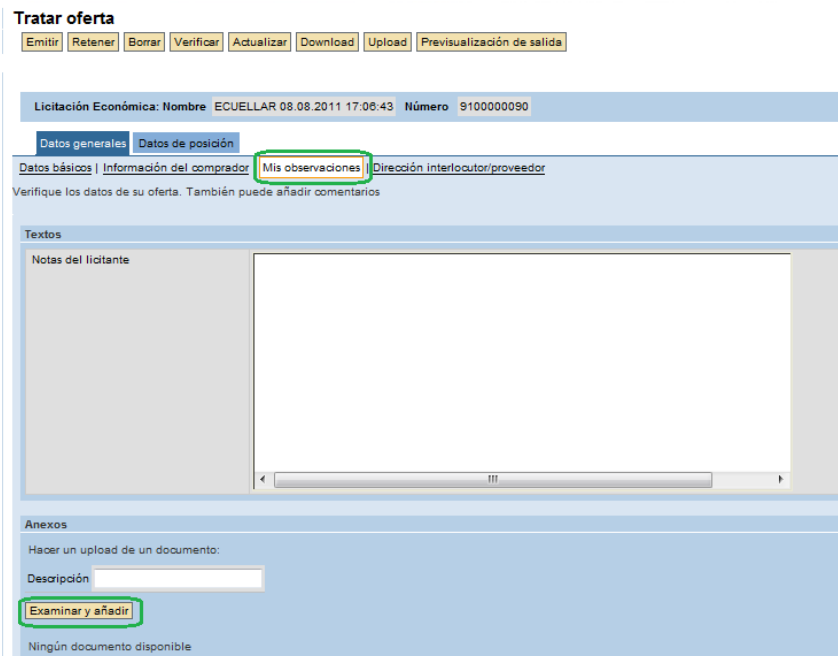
Tratar oferta

Emitir | Retener | Borrar | Verificar | Actualizar | Download | Upload | Previsualización de salida

Licitación Económica: Nombre ECUELLAR 08.08.2011 17:06:43 Número 9100000090

Datos generales | Datos de posición

Datos básicos | Información del comprador | Mis observaciones | Dirección interlocutor/proveedor

Verifique los datos de su oferta. También puede añadir comentarios

Textos

Notas del licitante

III

Anexos

Hacer un upload de un documento:

Descripción

Examinar y añadir

Ningún documento disponible